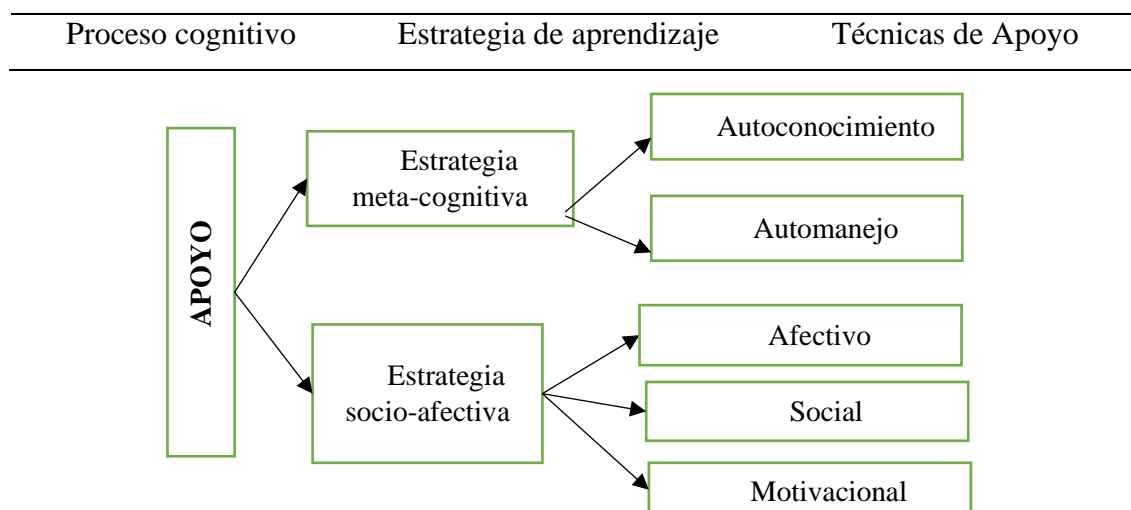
| Proceso cognitivo | Estrategia de aprendizaje | Técnicas de Apoyo |
|---|---|---|

APOYO

Estrategia meta-cognitiva

Autoconocimiento

Automanejo

Estrategia socio-afectiva

Afectivo

Social

Motivacional